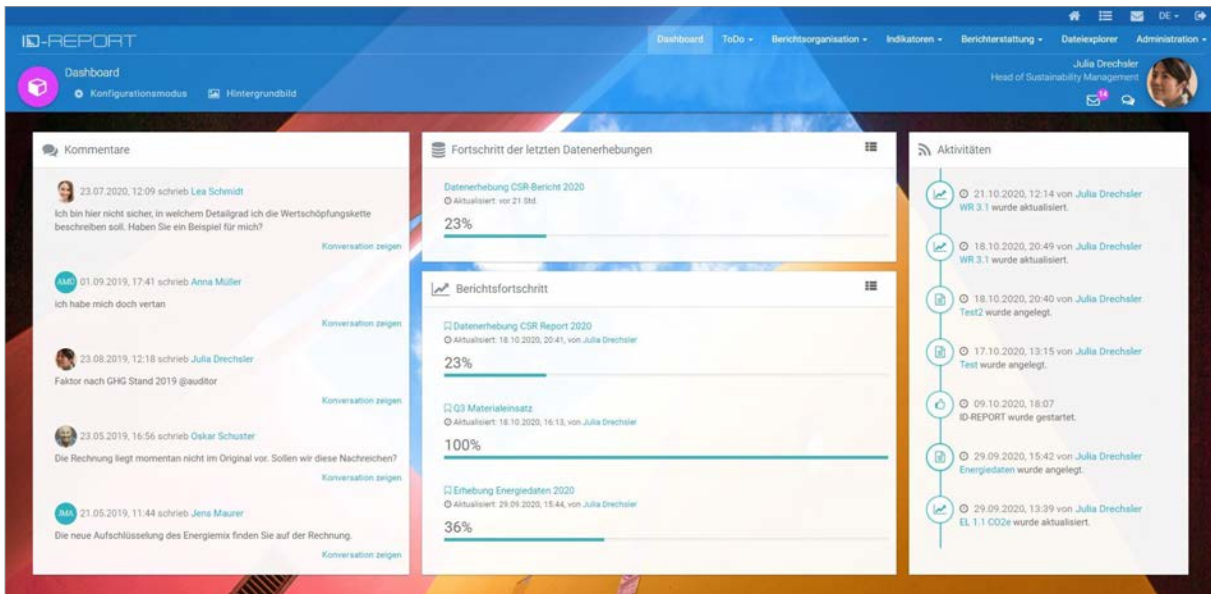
DE

ID-REPORT

Dashboard ToDo Berichtsorganisation Indikatoren Berichterstattung Dateiexplorer Administration

Dashboard
Konfigurationsmodus Hintergrundbild

Julia Drechsler
Head of Sustainability Management
14

Kommentare

23.07.2020, 12:09 schrieb Lea Schmidt
Ich bin hier nicht sicher, in welchem Detailgrad ich die Wertschöpfungskette beschreiben soll. Haben Sie ein Beispiel für mich?
Konversation zeigen

AMÜ 01.09.2019, 17:41 schrieb Anna Müller
ich habe mich doch vertan
Konversation zeigen

23.08.2019, 12:18 schrieb Julia Drechsler
Faktor nach GHG Stand 2019 @auditor
Konversation zeigen

23.05.2019, 16:56 schrieb Oskar Schuster
Die Rechnung liegt momentan nicht im Original vor. Sollen wir diese Nachreichen?
Konversation zeigen

JMA 21.05.2019, 11:44 schrieb Jens Maurer
Die neue Aufschlüsselung des Energiemix finden Sie auf der Rechnung.
Konversation zeigen

Fortschritt der letzten Datenerhebungen

Datenerhebung CSR-Bericht 2020
Aktualisiert: vor 21 Std.
23%

Berichtsfortschritt

Datenerhebung CSR Report 2020
Aktualisiert: 18.10.2020, 20:41, von Julia Drechsler
23%

Q3 Materialeinsatz
Aktualisiert: 18.10.2020, 16:13, von Julia Drechsler
100%

Erhebung Energiedaten 2020
Aktualisiert: 29.09.2020, 15:44, von Julia Drechsler
36%

Aktivitäten

21.10.2020, 12:14 von Julia Drechsler
WR 3.1 wurde aktualisiert.

18.10.2020, 20:49 von Julia Drechsler
WR 3.1 wurde aktualisiert.

18.10.2020, 20:40 von Julia Drechsler
Test2 wurde angelegt.

17.10.2020, 13:15 von Julia Drechsler
Test wurde angelegt.

09.10.2020, 18:07
ID-REPORT wurde gestartet.

29.09.2020, 15:42 von Julia Drechsler
Energiedaten wurde angelegt.

29.09.2020, 13:39 von Julia Drechsler
EL 1.1 CO2e wurde aktualisiert.